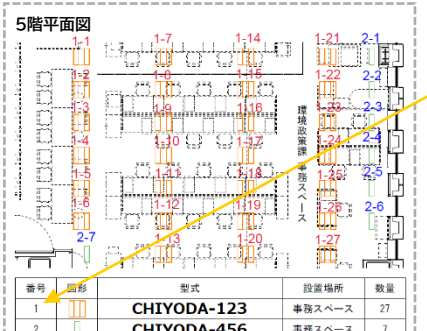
5階平面図

1-1
1-2
1-3
1-4
1-5
1-6
1-7
1-8
1-9
1-10
1-11
1-12
1-13
1-14
1-15
1-16
1-17
1-18
1-19
1-20
1-21
1-22
1-23
1-24
1-25
1-26
1-27
2-1
2-2
2-3
2-4
2-5
2-6
2-7

環境政策課事務スペース

| 番号 | 図形 | 型式 | 設置場所 | 数量 |
|---|---|---|---|---|
| 1 | | CHIYODA-123 | 事務スペース | 27 |
| 2 | | CHIYODA-456 | 事務スペース | 7 |